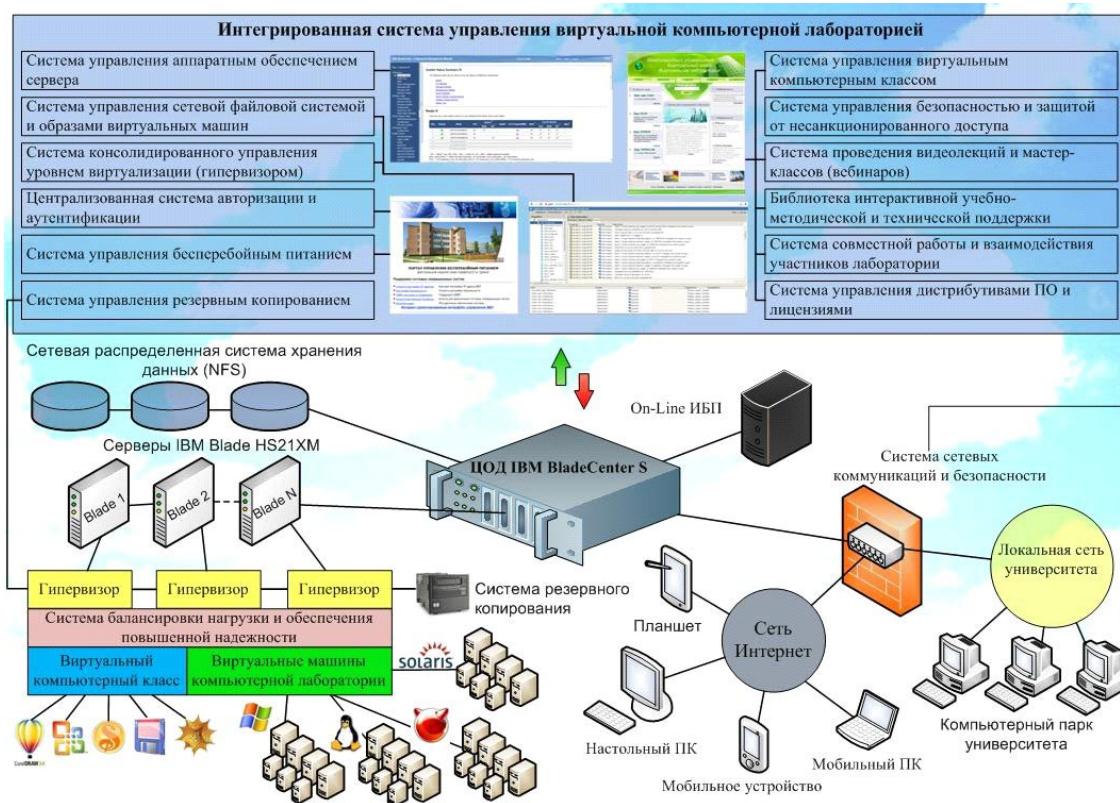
Интегрированная система управления виртуальной компьютерной лабораторией

Система управления аппаратным обеспечением сервера

Система управления сетевой файловой системой и образами виртуальных машин

Система консолидированного управления уровнем виртуализации (гипервизором)

Централизованная система авторизации и аутентификации

Система управления бесперебойным питанием

Система управления резервным копированием

Система управления виртуальным компьютерным классом

Система управления безопасностью и защитой от несанкционированного доступа

Система проведения видеолекций и мастер-классов (вебинаров)

Библиотека интерактивной учебно-методической и технической поддержки

Система совместной работы и взаимодействия участников лаборатории

Система управления дистрибутивами ПО и лицензиями

Сетевая распределенная система хранения данных (NFS)

On-Line ИБП

Серверы IBM Blade HS21XM

ЦОД IBM BladeCenter S

Система сетевых коммуникаций и безопасности

Blade 1

Blade 2

Blade N

Гипервизор

Гипервизор

Гипервизор

Система резервного копирования

Локальная сеть университета

Система балансировки нагрузки и обеспечения повышенной надежности

Планшет

Сеть Интернет

Виртуальный компьютерный класс

Виртуальные машины компьютерной лаборатории

solaris

Настольный ПК

Мобильный ПК

Мобильное устройство

Компьютерный парк университета